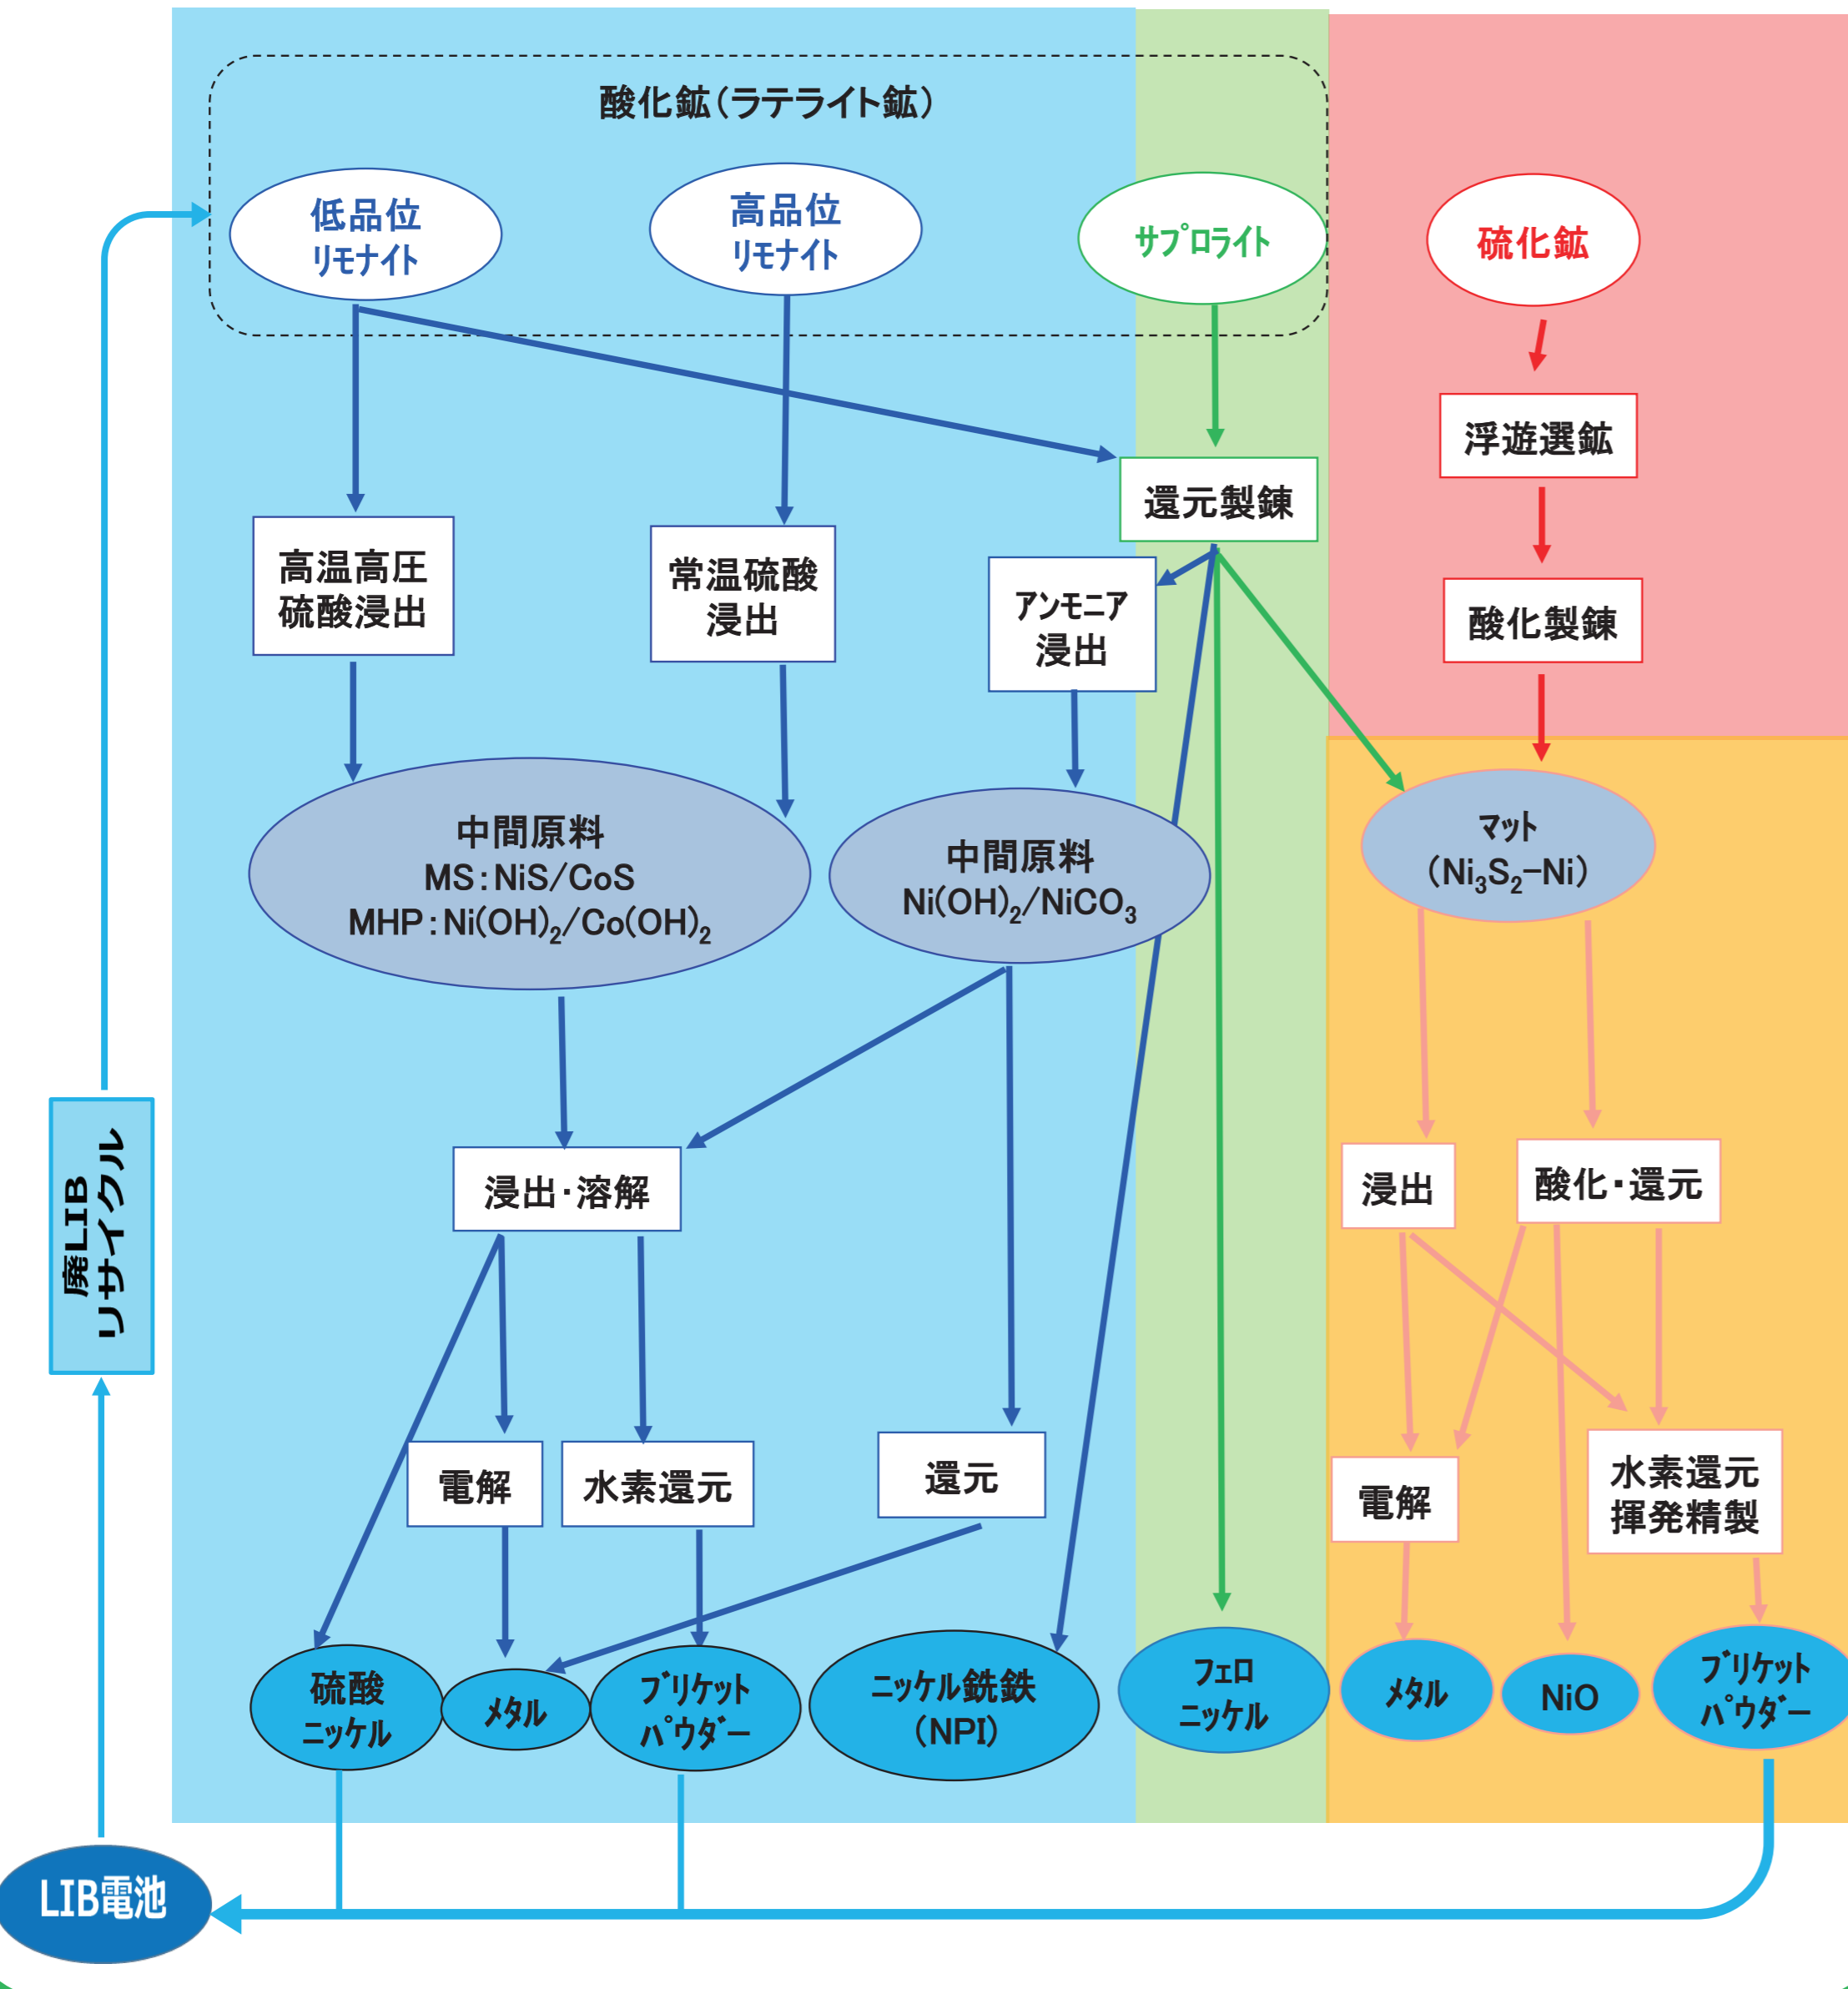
酸化鉱（ラテライト鉱）

低品位
リモナイト

高品位
リモナイト

サプロライト

硫化鉱

浮遊選鉱

還元製錬

酸化製錬

高温高圧
硫酸浸出

常温硫酸
浸出

アンモニア
浸出

中間原料
MS：NiS/CoS
MHP：$Ni(OH)_2$/$Co(OH)_2$

中間原料
$Ni(OH)_2$/$NiCO_3$

マット
（$Ni_3S_2$−Ni）

廃LIB
リサイクル

浸出・溶解

浸出

酸化・還元

電解

水素還元

還元

電解

水素還元
揮発精製

硫酸
ニッケル

メタル

ブリケット
パウダー

ニッケル銑鉄
（NPI）

フェロ
ニッケル

メタル

NiO

ブリケット
パウダー

LIB電池